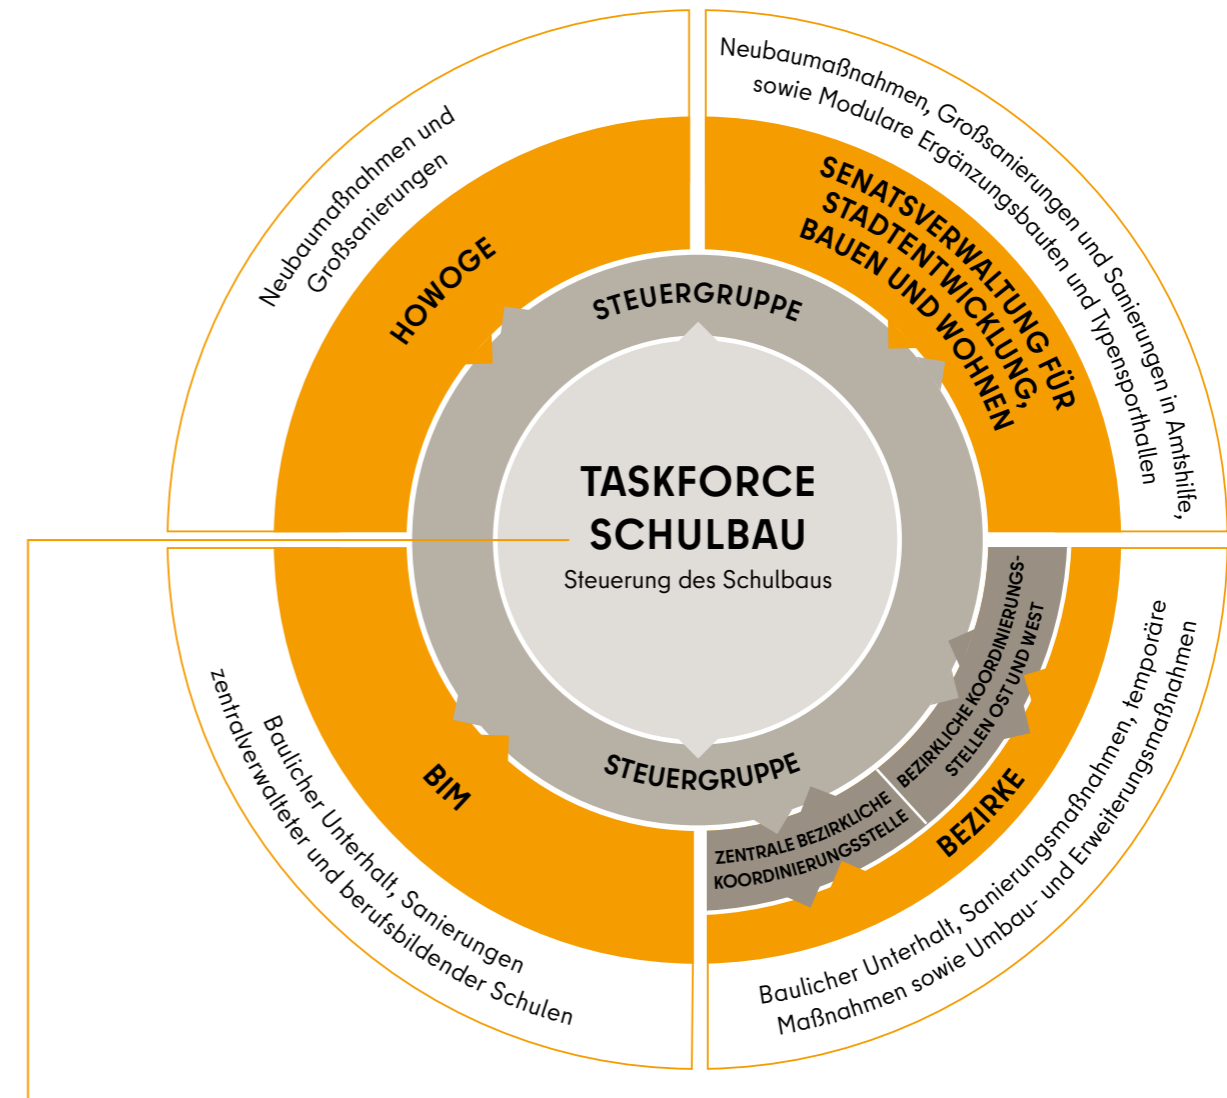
Neubaumaßnahmen und Großsanierungen

HOWOGE

Neubaumaßnahmen, Großsanierungen und Sanierungen in Amtshilfe, sowie Modulare Ergänzungsbauten und Typensporthallen

SENATSVERWALTUNG FÜR STADTENTWICKLUNG, BAUEN UND WOHNEN

STEUERGRUPPE

TASKFORCE SCHULBAU
Steuerung des Schulbaus

STEUERGRUPPE

BEZIRKLICHE KOORDINIERUNGSSTELLEN OST UND WEST

ZENTRALE BEZIRKLICHE KOORDINIERUNGSSTELLE

BEZIRKE

BIM

Baulicher Unterhalt, Sanierungen zentralverwalteter und berufsbildender Schulen

Baulicher Unterhalt, Sanierungsmaßnahmen, temporäre Maßnahmen sowie Umbau- und Erweiterungsmaßnahmen